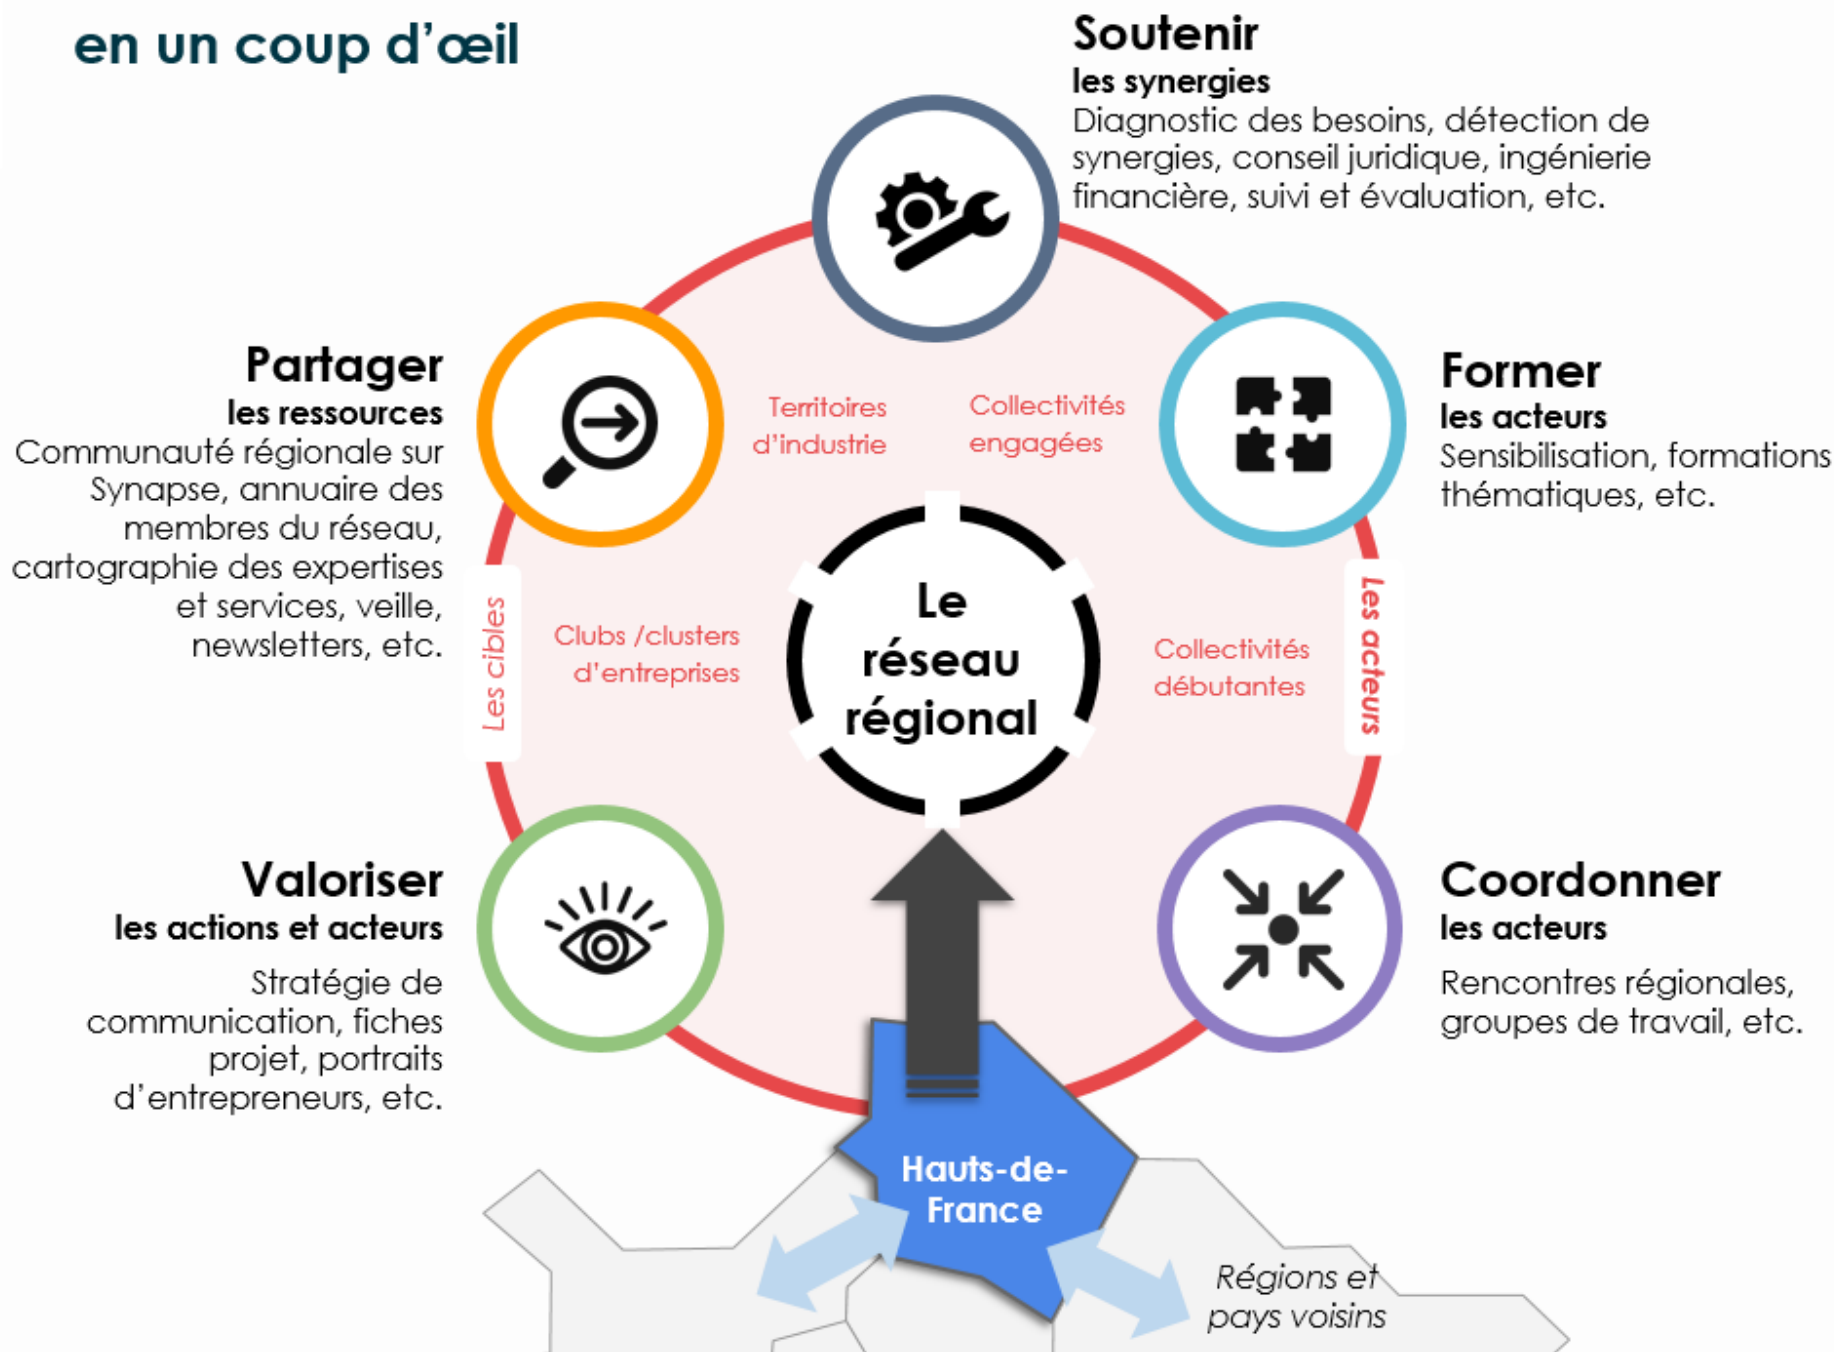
en un coup d'œil

Soutenir
les synergies
Diagnostic des besoins, détection de synergies, conseil juridique, ingénierie financière, suivi et évaluation, etc.

Partager
les ressources
Communauté régionale sur Synapse, annuaire des membres du réseau, cartographie des expertises et services, veille, newsletters, etc.

Territoires d'industrie

Collectivités engagées

Former
les acteurs
Sensibilisation, formations thématiques, etc.

Les cibles

Clubs /clusters d'entreprises

Le réseau régional

Collectivités débutantes

Les acteurs

Valoriser
les actions et acteurs
Stratégie de communication, fiches projet, portraits d'entrepreneurs, etc.

Coordonner
les acteurs
Rencontres régionales, groupes de travail, etc.

Hauts-de-France

Régions et pays voisins